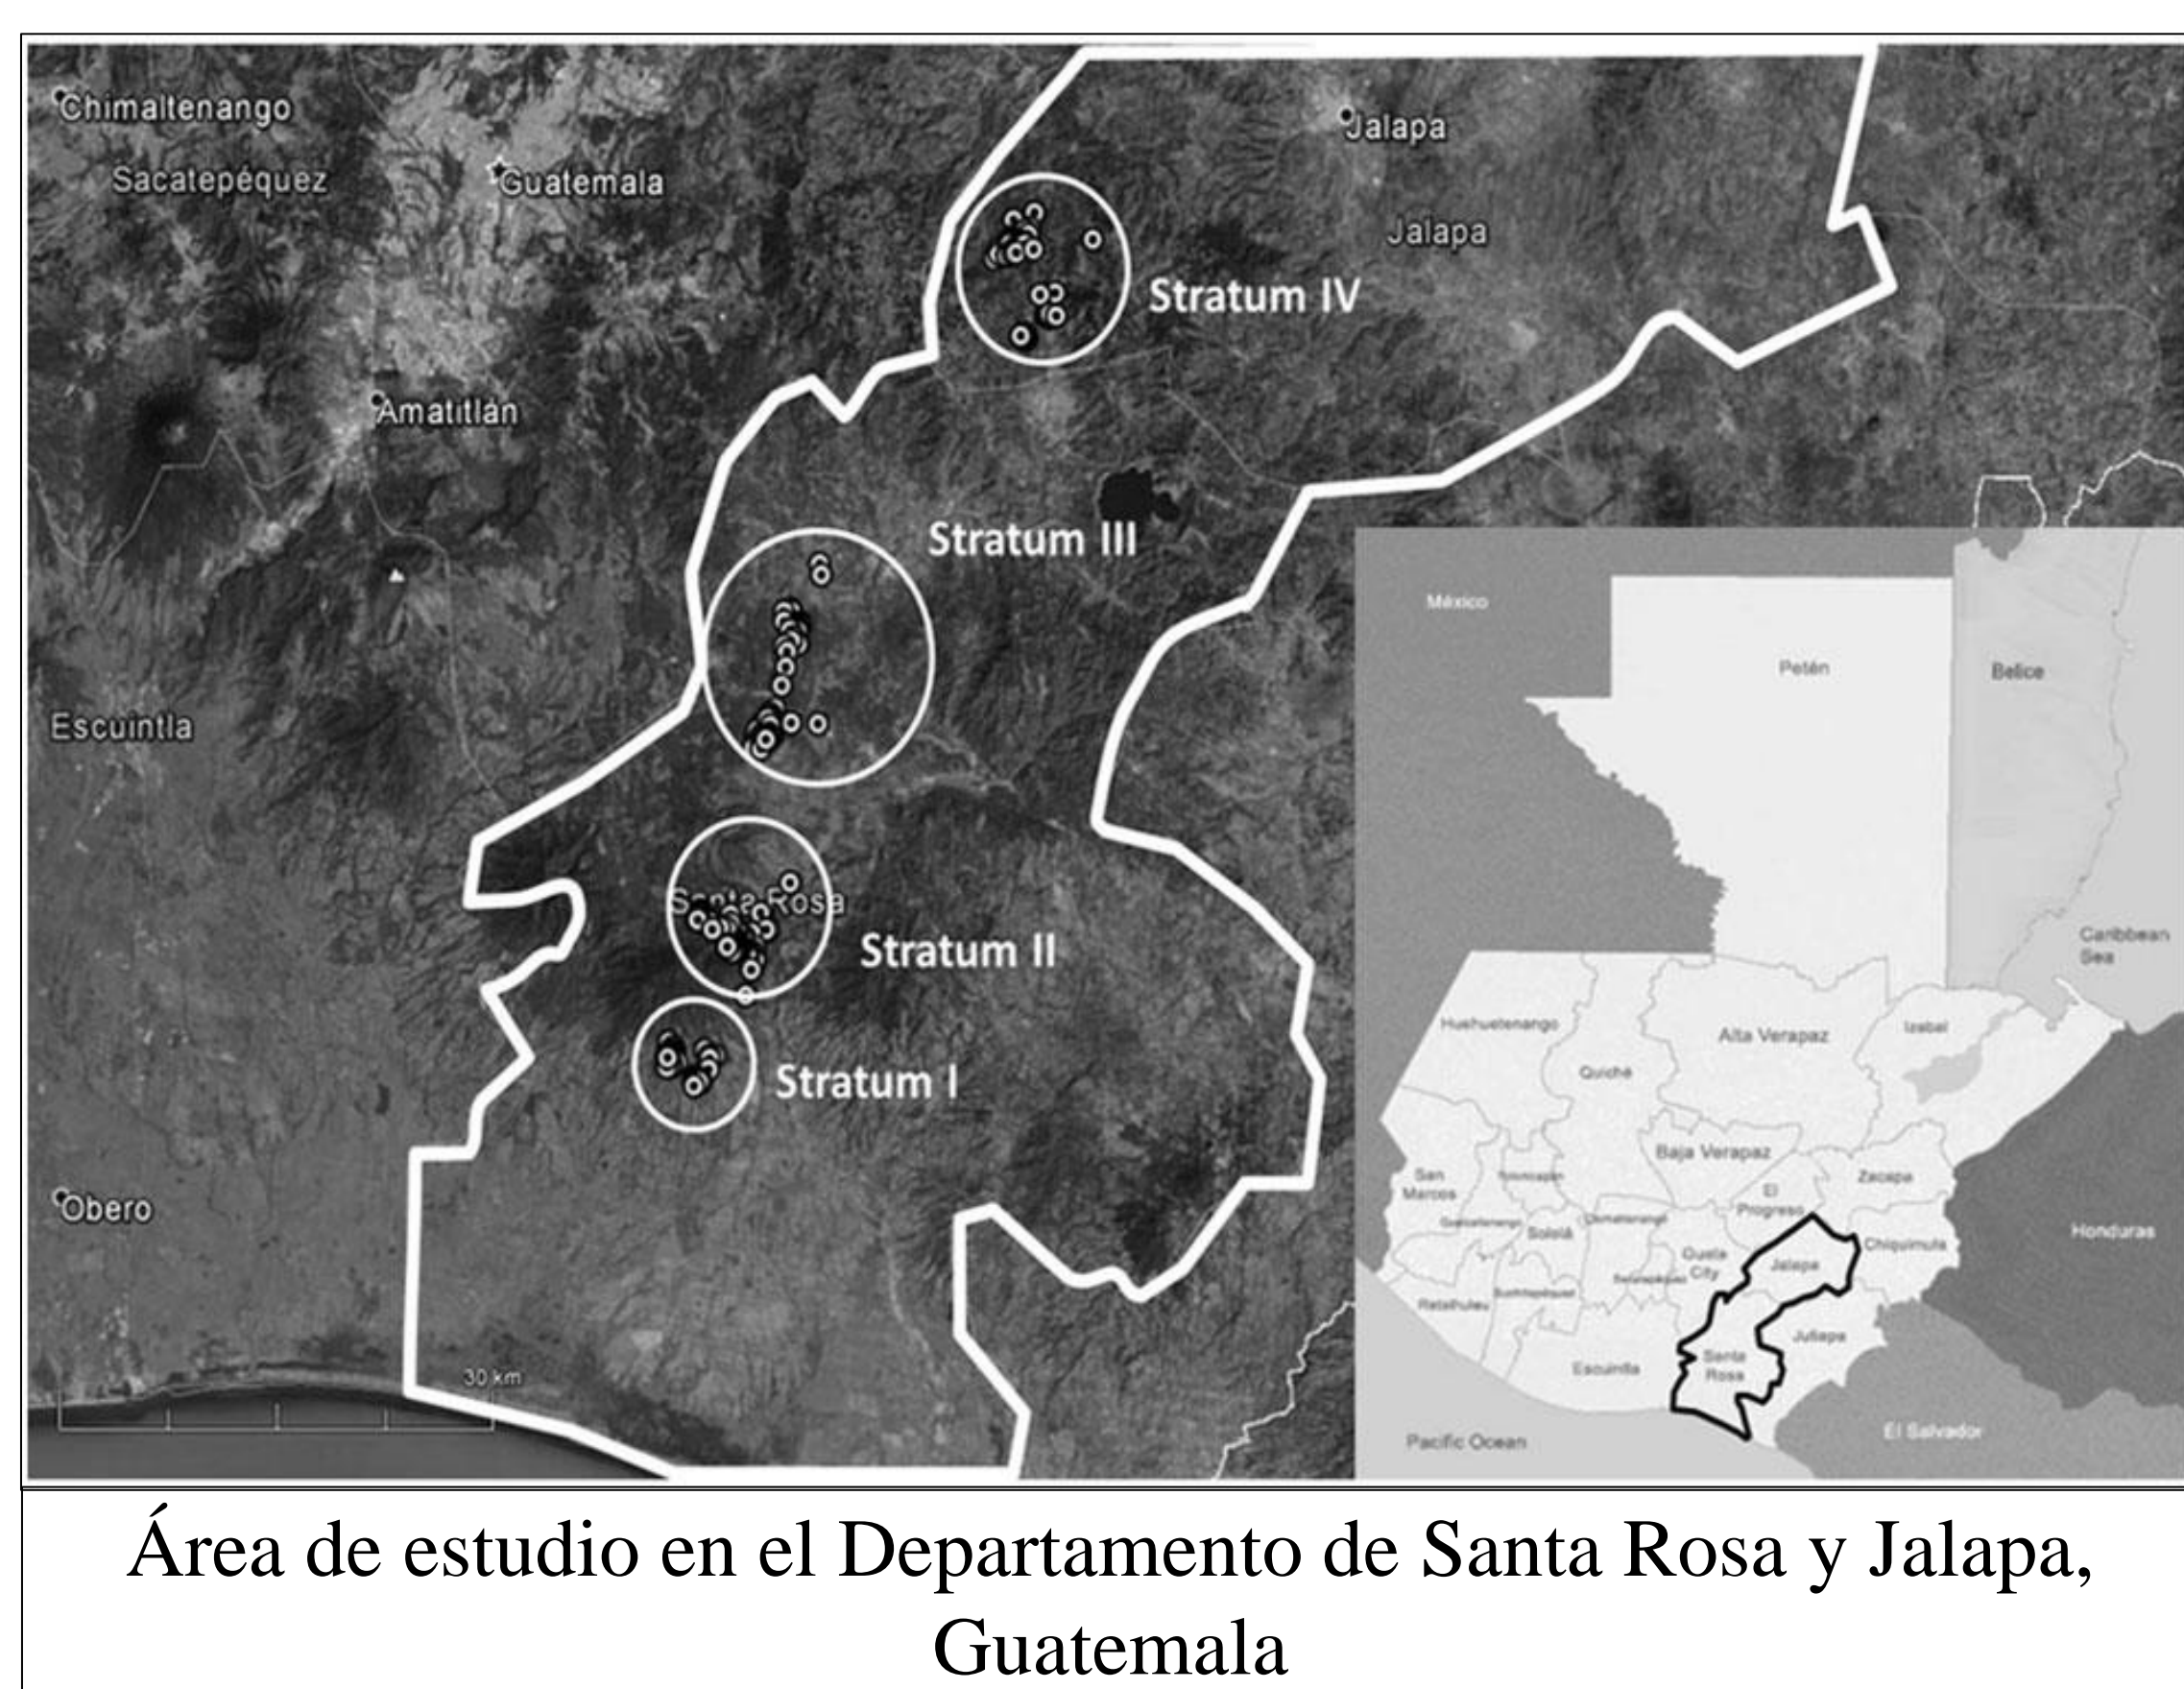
Chimaltenango
Sacatepéquez
Guatemala
Jalapa
Jalapa
Stratum IV
Amatitlán
Stratum III
Escuintla
Santa Rosa
Stratum II
Stratum I
Obero
30 km

México
Petén
Belice
Caribbean Sea
Huehuetenango
Alta Verapaz
Izabal
Quiché
Baja Verapaz
San Marcos
Totonicapán
Quetzaltenango
Sololá
Chimaltenango
El Progreso
Zacapa
Chiquimula
Guate City
Sacatepéquez
Jalapa
Retalhuleu
Suchitepéquez
Jutiapa
Escuintla
Santa Rosa
Honduras
Pacific Ocean
El Salvador

Área de estudio en el Departamento de Santa Rosa y Jalapa, Guatemala